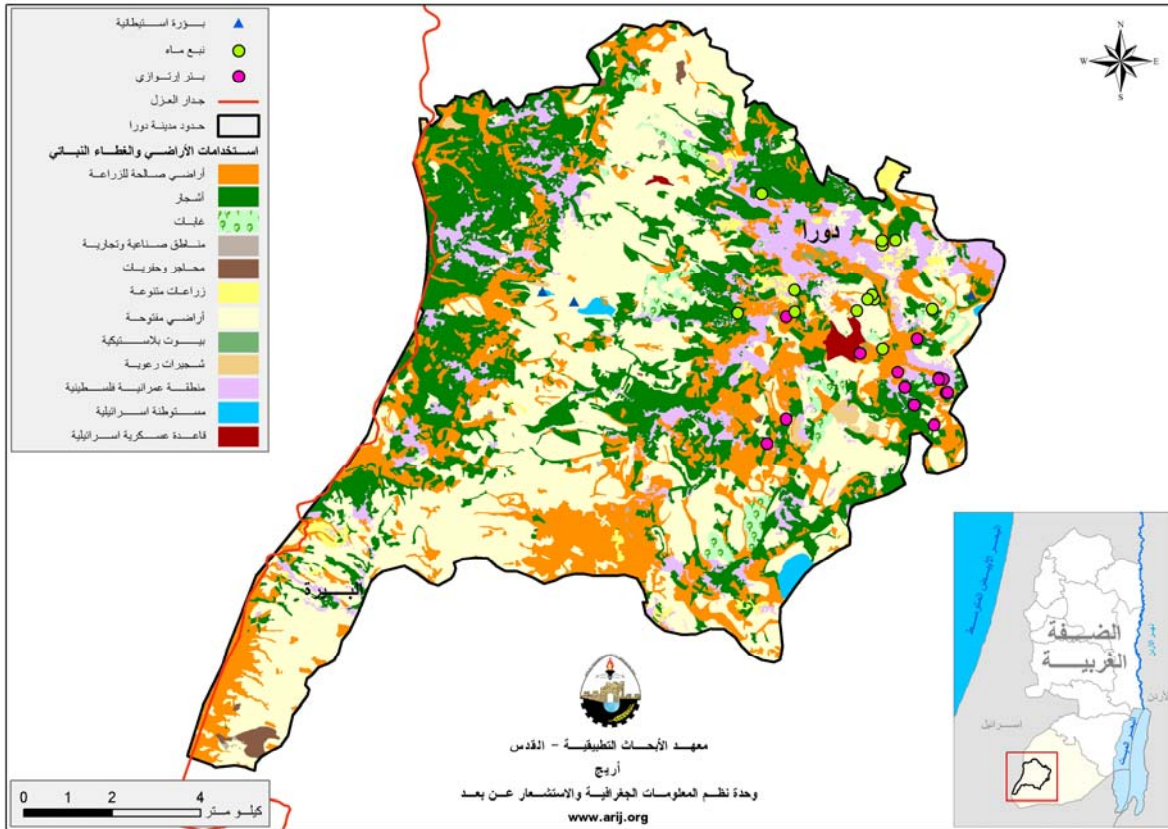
بـؤرة اسـتيطانية
نبـع مـاء
بـئر ارتـوازي
جدار العزل
حـدود مدينـة دورا
اسـتخدامات الأراضـي والغطـاء النبـاتي
أراضـي صـالحة للزراعـة
أشـجار
غابـات
منـاطق صـناعية وتجاريـة
محـاجر وحفريـات
زراعـات متنوعـة
أراضـي مفتوحـة
بيـوت بلاسـتيكية
شـجيرات رعويـة
منطقـة عمرانيـة فلسـطينية
مسـتوطنة اسـرائيلية
قاعـدة عسـكرية اسـرائيلية

N
W
E
S

دورا

البـيرة

الضـفة الغربيـة
البحر الأبيض المتوسط
البحر الميت
نهر الأردن
اسرائيل
الأردن

معهـد الأبحـاث التطبيقيـة - القـدس
أريـج
وحـدة نظـم المعلومـات الجغرافيـة والاستشـعار عـن بعـد
www.arij.org

0 1 2 4
كيلـو متـر